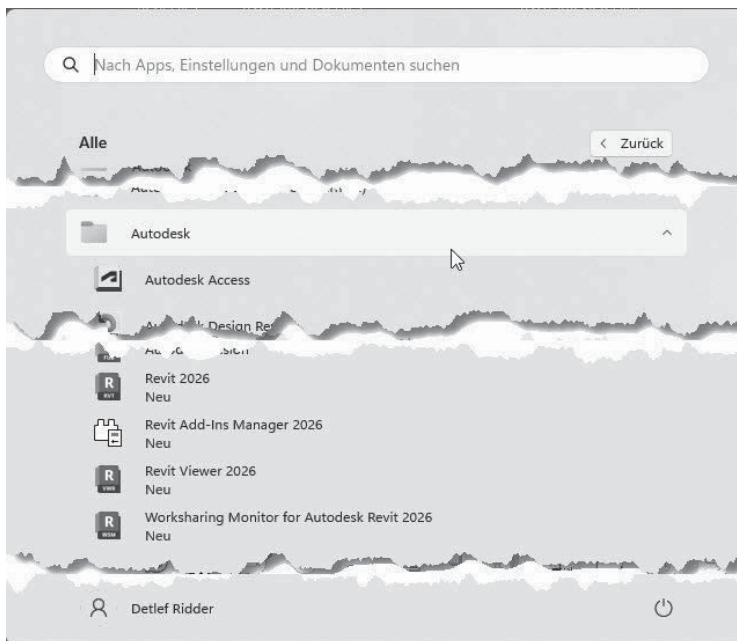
Nach Apps, Einstellungen und Dokumenten suchen

Alle

< Zurück

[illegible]

Autodesk

Autodesk Access

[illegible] Design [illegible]

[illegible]

Revit 2026
Neu

Revit Add-Ins Manager 2026
Neu

Revit Viewer 2026
Neu

Worksharing Monitor for Autodesk Revit 2026
Neu

Detlef Ridder